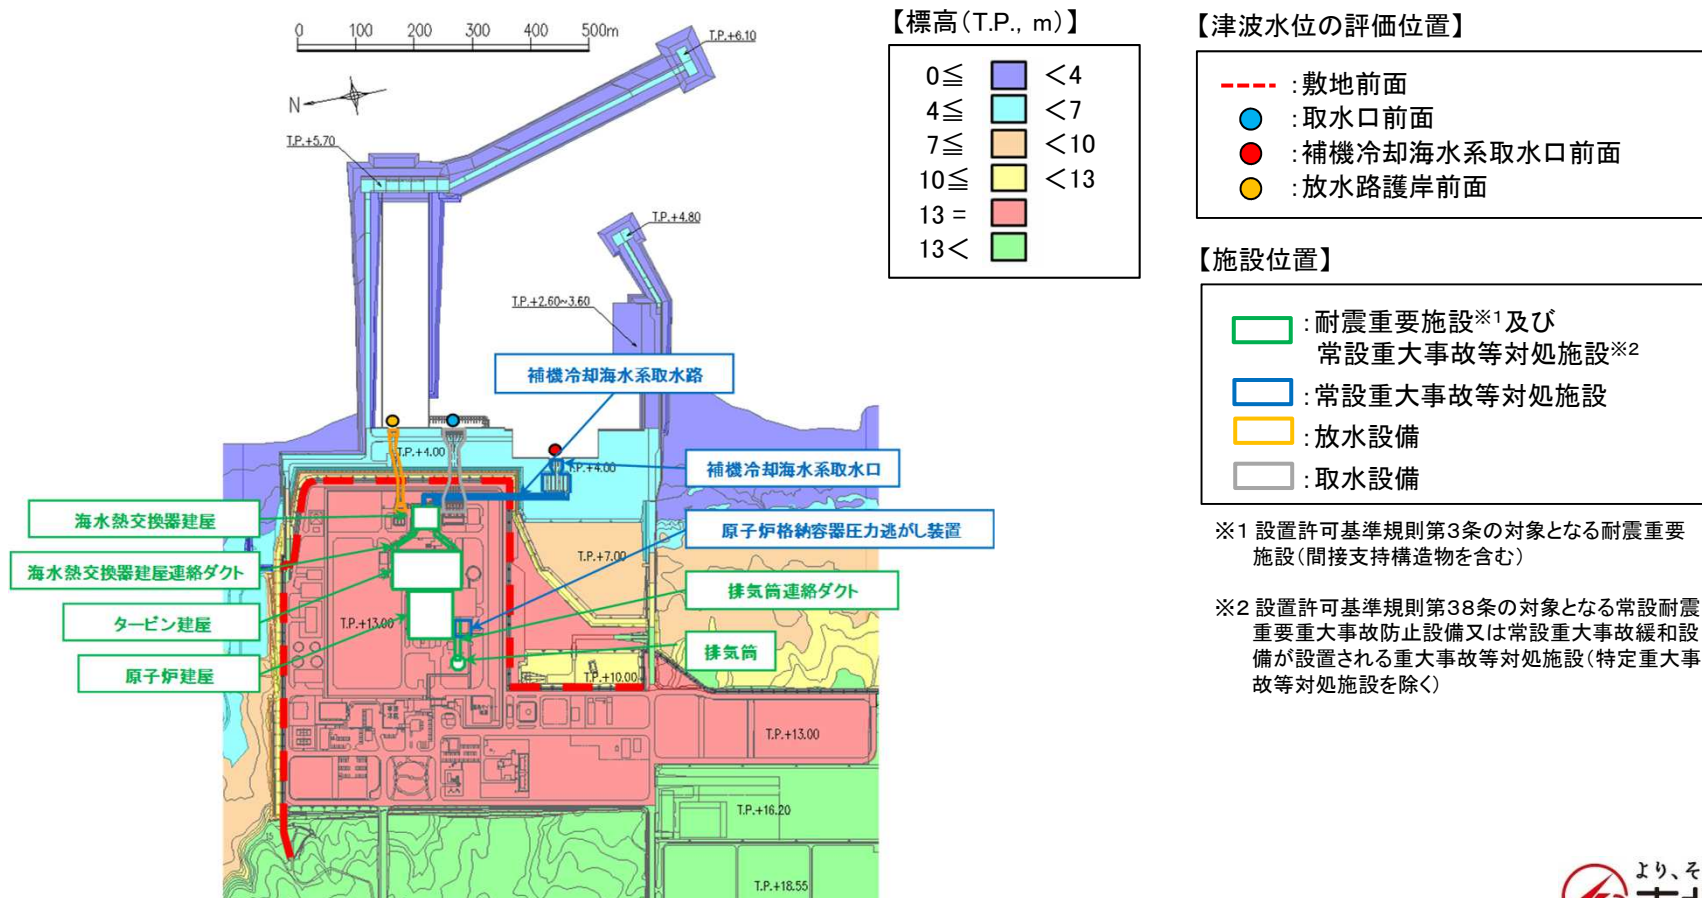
0 100 200 300 400 500m

N

T.P.+6.10

T.P.+5.70

T.P.+4.80

T.P.+2.60~3.60

補機冷却海水系取水路

T.P.+4.00

T.P.+4.00

補機冷却海水系取水口

海水熱交換器建屋

海水熱交換器建屋連絡ダクト

原子炉格納容器圧力逃がし装置

T.P.+7.00

排気筒連絡ダクト

タービン建屋

T.P.+13.00

排気筒

原子炉建屋

T.P.+10.00

T.P.+13.00

T.P.+16.20

T.P.+18.55

【標高(T.P., m)】

| 0≦ | | <4 |
|---|---|---|
| 4≦ | | <7 |
| 7≦ | | <10 |
| 10≦ | | <13 |
| 13 = | | |
| 13< | | |

【津波水位の評価位置】

:敷地前面
:取水口前面
:補機冷却海水系取水口前面
:放水路護岸前面

【施設位置】

:耐震重要施設※1及び常設重大事故等対処施設※2
:常設重大事故等対処施設
:放水設備
:取水設備

※1 設置許可基準規則第3条の対象となる耐震重要施設(間接支持構造物を含む)

※2 設置許可基準規則第38条の対象となる常設耐震重要重大事故防止設備又は常設重大事故緩和設備が設置される重大事故等対処施設(特定重大事故等対処施設を除く)

より、そ